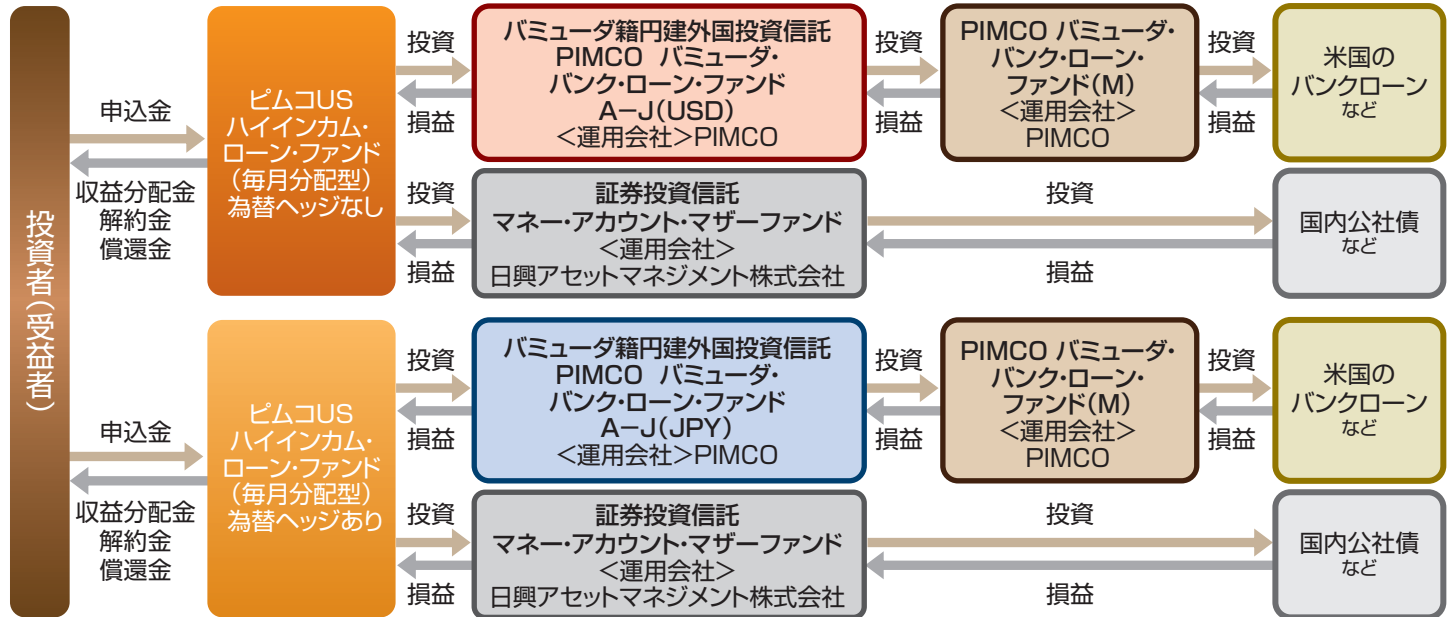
投資者(受益者)

申込金

収益分配金
解約金
償還金

ピムコUS
ハイインカム・
ローン・ファンド
(毎月分配型)
為替ヘッジなし

投資

損益

バミューダ籍円建外国投資信託
PIMCO バミューダ・
バンク・ローン・ファンド
A-J(USD)
<運用会社>PIMCO

投資

損益

PIMCO バミューダ・
バンク・ローン・
ファンド(M)
<運用会社>
PIMCO

投資

損益

米国の
バンクローン
など

投資

損益

証券投資信託
マネー・アカウント・マザーファンド
<運用会社>
日興アセットマネジメント株式会社

投資

損益

国内公社債
など

申込金

収益分配金
解約金
償還金

ピムコUS
ハイインカム・
ローン・ファンド
(毎月分配型)
為替ヘッジあり

投資

損益

バミューダ籍円建外国投資信託
PIMCO バミューダ・
バンク・ローン・ファンド
A-J(JPY)
<運用会社>PIMCO

投資

損益

PIMCO バミューダ・
バンク・ローン・
ファンド(M)
<運用会社>
PIMCO

投資

損益

米国の
バンクローン
など

投資

損益

証券投資信託
マネー・アカウント・マザーファンド
<運用会社>
日興アセットマネジメント株式会社

投資

損益

国内公社債
など